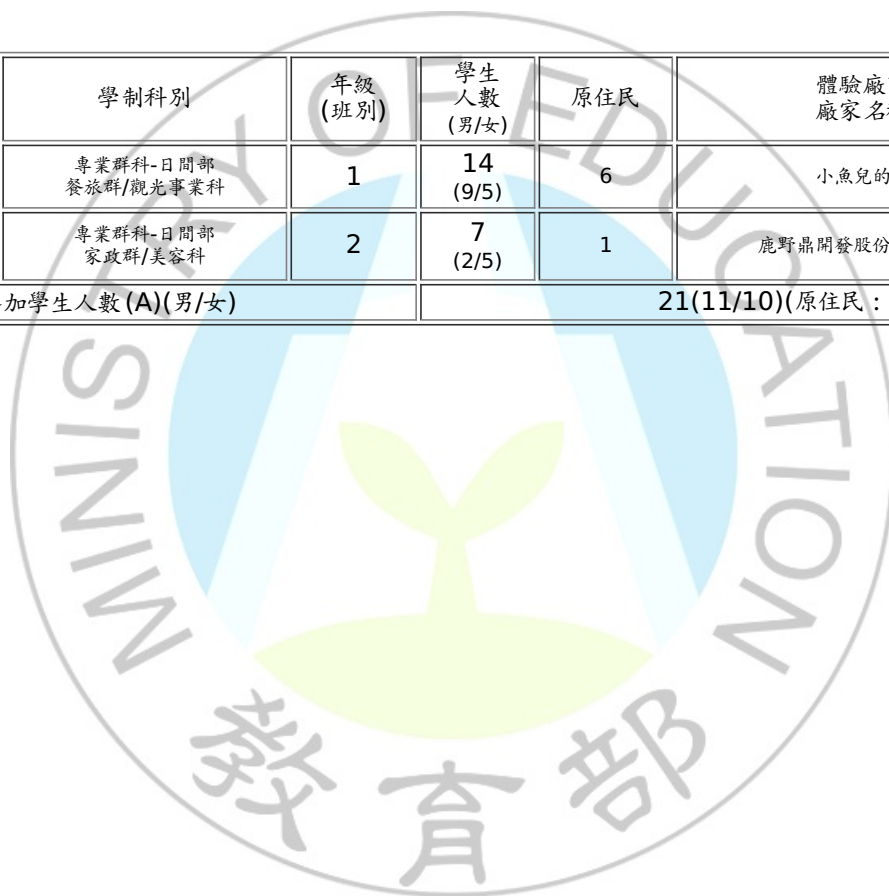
| 學制科別 | 年級 (班別) | 學生 人數 (男/女) | 原住民 | 體驗廠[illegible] 廠家名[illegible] |
|---|---|---|---|---|
| 專業群科-日間部 餐旅群/觀光事業科 | 1 | 14 (9/5) | 6 | 小魚兒的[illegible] |
| 專業群科-日間部 家政群/美容科 | 2 | 7 (2/5) | 1 | 鹿野鼎開發股份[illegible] |
| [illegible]加學生人數(A)(男/女) | | 21(11/10)(原住民：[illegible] | | |

MINISTRY OF EDUCATION
教育部